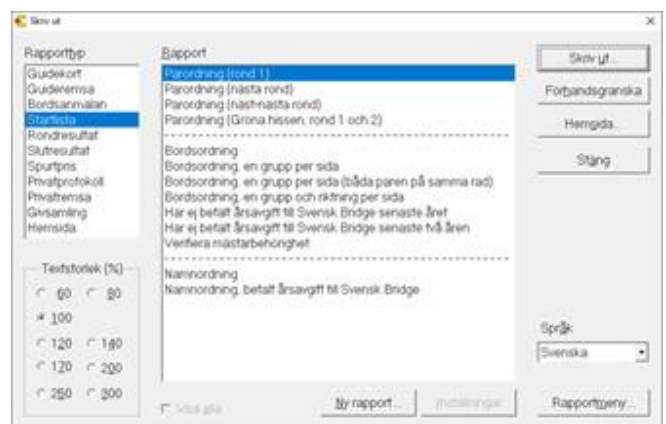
Skriv ut

Rapporttyp
Guidekort
Guideremsa
Bordsanmälan
Startlista
Rondresultat
Slutresultat
Spurtpris
Privatprotokoll
Privatremsa
Givsamling
Hemsida

Textstorlek (%)
60
80
100
120
140
170
200
250
300

Rapport
Parordning (rond 1)
Parordning (nästa rond)
Parordning (nast-nästa rond)
Parordning (Gröna hissen, rond 1 och 2)

Bordsordning
Bordsordning, en grupp per sida
Bordsordning, en grupp per sida (båda paren på samma rad)
Bordsordning, en grupp och riktning per sida
Har ej betalt årsavgift till Svensk Bridge senaste året
Har ej betalt årsavgift till Svensk Bridge senaste två åren
Verifiera mästarbehörighet

Namnordning
Namnordning, betalt årsavgift till Svensk Bridge

Visa gita

Ny rapport...
Inställningar

Skriv ut...
Förhandsgranska
Hemsida...
Stäng

Språk
Svenska

Rapportmeny...